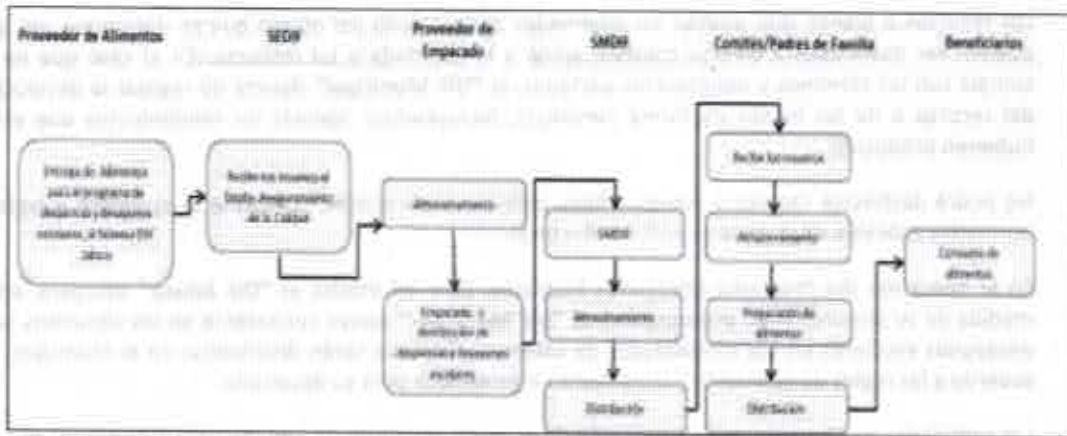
Proveedor de Alimentos

SEDIF

Proveedor de Empacado

SMDIF

Comités/Padres de Familia

Beneficiarios

Entrega de Alimentos para el programa de desayunos y despensas escolares (el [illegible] DIF estatal de Jalisco)

Recibe los insumos el Depto. Aseguramiento de la Calidad

Almacenamiento

Empacado y distribución de despensas y desayunos escolares

SMDIF

Almacenamiento

Distribución

Recibe los insumos

Almacenamiento

Preparación de alimentos

Distribución

Consumo de alimentos